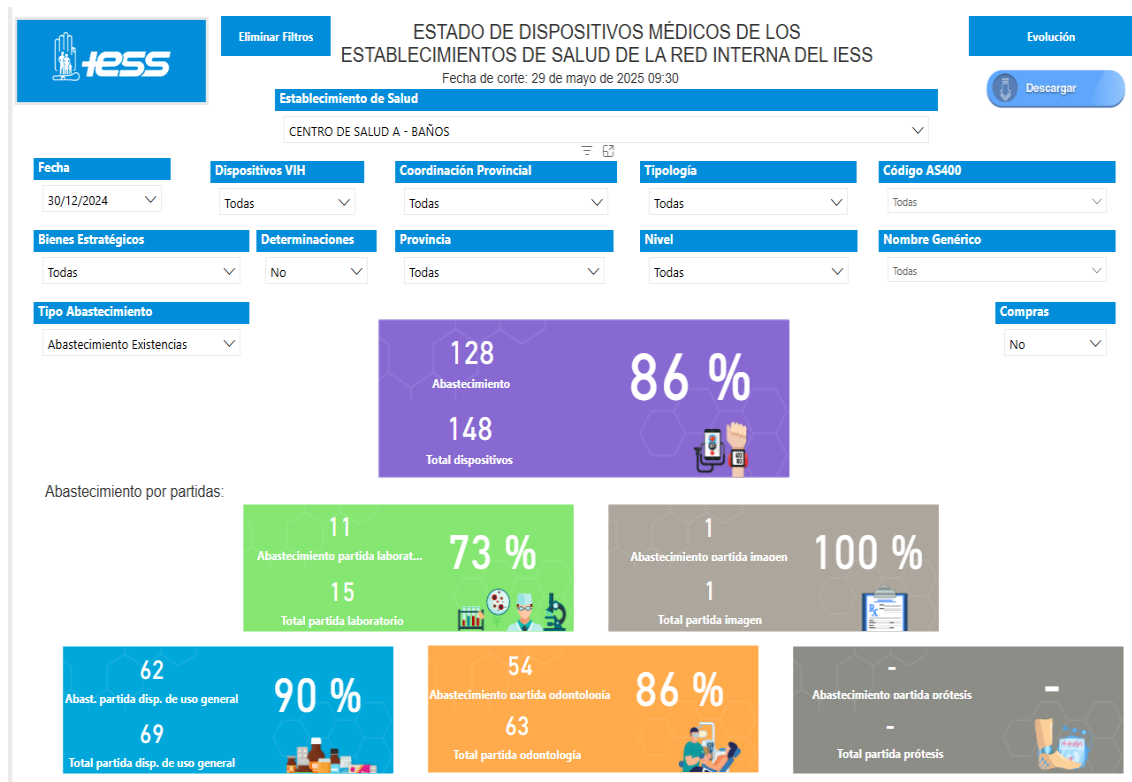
IESS

Eliminar Filtros

ESTADO DE DISPOSITIVOS MÉDICOS DE LOS ESTABLECIMIENTOS DE SALUD DE LA RED INTERNA DEL IESS

Fecha de corte: 29 de mayo de 2025 09:30

Evolución

Descargar

Establecimiento de Salud
CENTRO DE SALUD A - BAÑOS

Fecha
30/12/2024

Dispositivos VIH
Todas

Coordinación Provincial
Todas

Tipología
Todas

Código AS400
Todas

Bienes Estratégicos
Todas

Determinaciones
No

Provincia
Todas

Nivel
Todas

Nombre Genérico
Todas

Tipo Abastecimiento
Abastecimiento Existencias

Compras
No

128
Abastecimiento
148
Total dispositivos
86 %

Abastecimiento por partidas:

11
Abastecimiento partida laborat...
15
Total partida laboratorio
73 %

1
Abastecimiento partida imagen
1
Total partida imagen
100 %

62
Abast. partida disp. de uso general
69
Total partida disp. de uso general
90 %

54
Abastecimiento partida odontología
63
Total partida odontología
86 %

-
Abastecimiento partida prótesis
-
Total partida prótesis
-